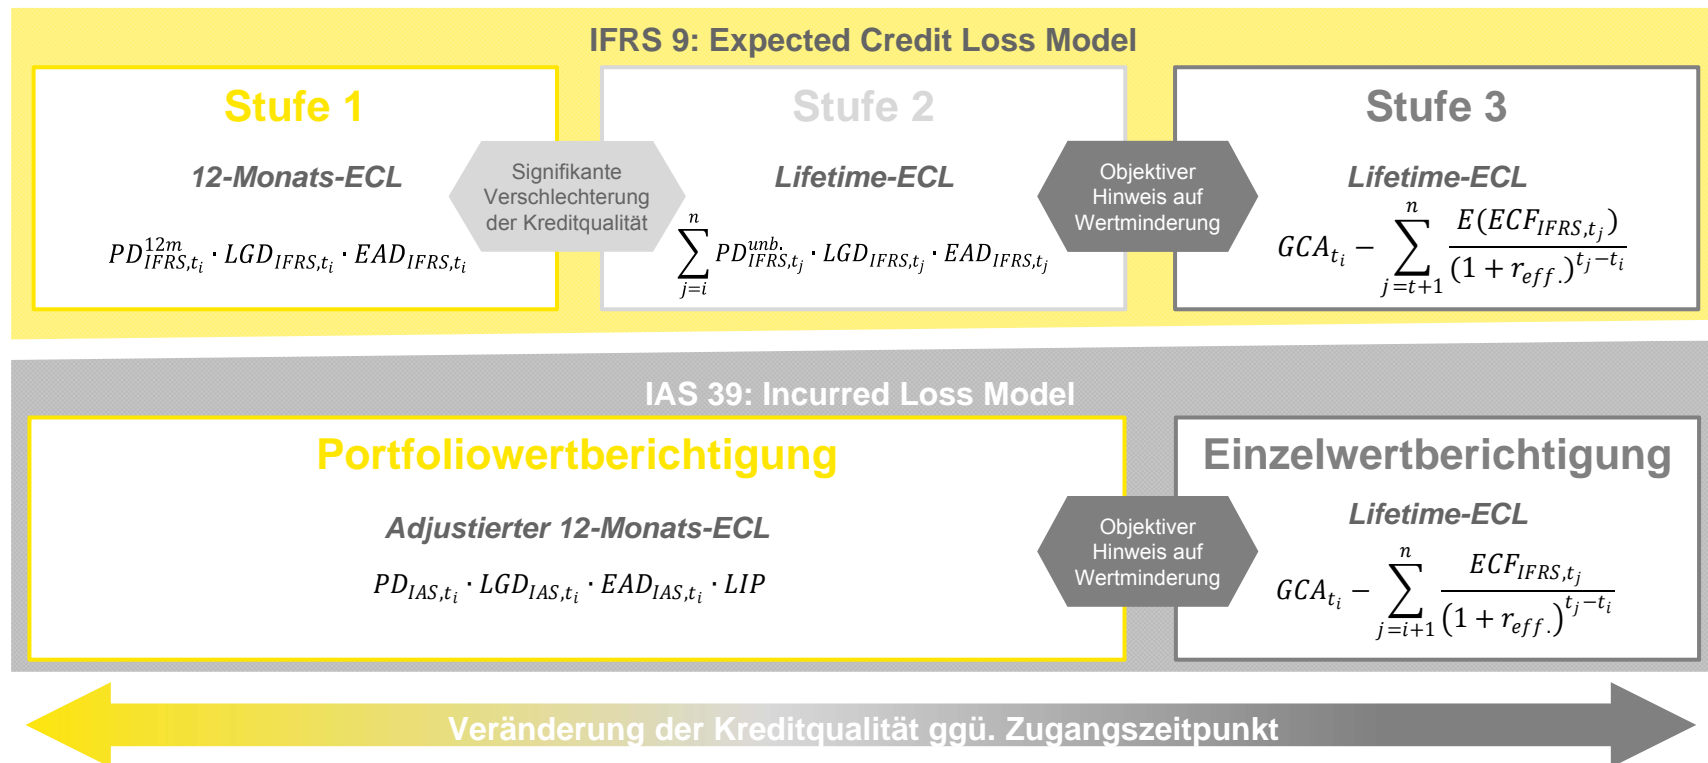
IFRS 9: Expected Credit Loss Model

Stufe 1

12-Monats-ECL

$PD^{12m}_{IFRS,t_i} \cdot LGD_{IFRS,t_i} \cdot EAD_{IFRS,t_i}$

Signifikante Verschlechterung der Kreditqualität

Stufe 2

Lifetime-ECL

$\sum_{j=i}^{n} PD^{unb.}_{IFRS,t_j} \cdot LGD_{IFRS,t_j} \cdot EAD_{IFRS,t_j}$

Objektiver Hinweis auf Wertminderung

Stufe 3

Lifetime-ECL

$GCA_{t_i} - \sum_{j=t+1}^{n} \frac{E(ECF_{IFRS,t_j})}{(1+r_{eff.})^{t_j-t_i}}$

IAS 39: Incurred Loss Model

Portfoliowertberichtigung

Adjustierter 12-Monats-ECL

$PD_{IAS,t_i} \cdot LGD_{IAS,t_i} \cdot EAD_{IAS,t_i} \cdot LIP$

Objektiver Hinweis auf Wertminderung

Einzelwertberichtigung

Lifetime-ECL

$GCA_{t_i} - \sum_{j=i+1}^{n} \frac{ECF_{IFRS,t_j}}{(1+r_{eff.})^{t_j-t_i}}$

Veränderung der Kreditqualität ggü. Zugangszeitpunkt